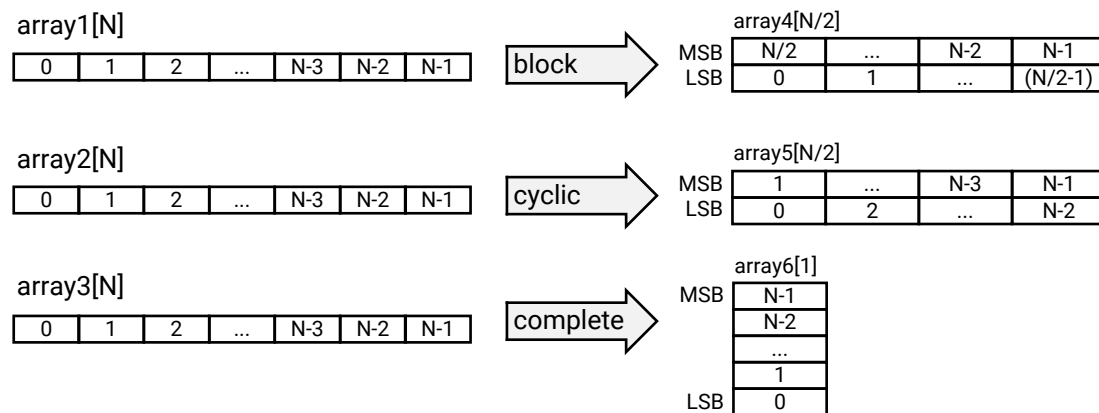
array1[N]

| 0 | 1 | 2 | ... | N-3 | N-2 | N-1 |
|---|---|---|---|---|---|---|

block

array4[N/2]

| | | | | |
|---|---|---|---|---|
| MSB | N/2 | ... | N-2 | N-1 |
| LSB | 0 | 1 | ... | (N/2-1) |

array2[N]

| 0 | 1 | 2 | ... | N-3 | N-2 | N-1 |
|---|---|---|---|---|---|---|

cyclic

array5[N/2]

| | | | | |
|---|---|---|---|---|
| MSB | 1 | ... | N-3 | N-1 |
| LSB | 0 | 2 | ... | N-2 |

array3[N]

| 0 | 1 | 2 | ... | N-3 | N-2 | N-1 |
|---|---|---|---|---|---|---|

complete

array6[1]

MSB
| N-1 |
|---|
| N-2 |
| ... |
| 1 |
| 0 |

LSB